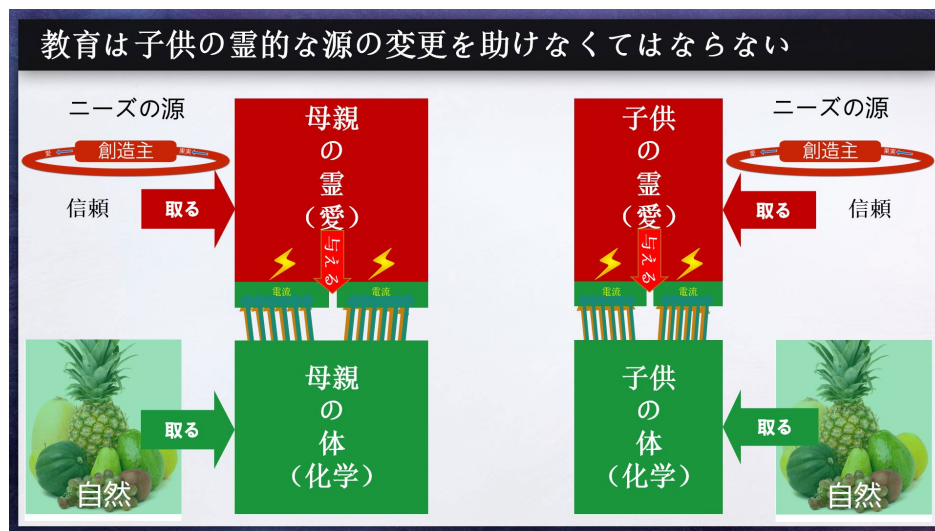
教育は子供の霊的な源の変更を助けなくてはならない

ニーズの源

創造主

信頼

取る

母親の霊（愛）

与える

電流

電流

母親の体（化学）

取る

自然

子供の霊（愛）

与える

電流

電流

子供の体（化学）

ニーズの源

創造主

取る

信頼

取る

自然